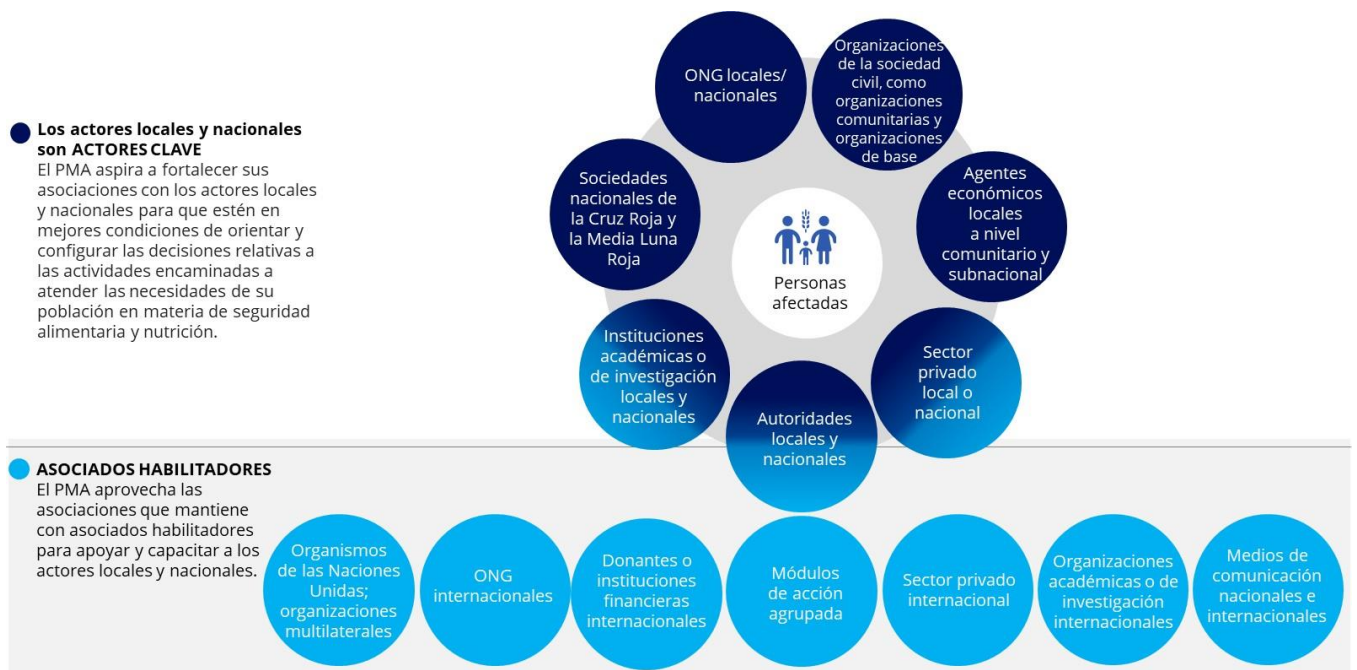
Los actores locales y nacionales son ACTORES CLAVE
El PMA aspira a fortalecer sus asociaciones con los actores locales y nacionales para que estén en mejores condiciones de orientar y configurar las decisiones relativas a las actividades encaminadas a atender las necesidades de su población en materia de seguridad alimentaria y nutrición.

ONG locales/ nacionales

Organizaciones de la sociedad civil, como organizaciones comunitarias y organizaciones de base

Sociedades nacionales de la Cruz Roja y la Media Luna Roja

Personas afectadas

Agentes económicos locales a nivel comunitario y subnacional

Instituciones académicas o de investigación locales y nacionales

Sector privado local o nacional

Autoridades locales y nacionales

ASOCIADOS HABILITADORES
El PMA aprovecha las asociaciones que mantiene con asociados habilitadores para apoyar y capacitar a los actores locales y nacionales.

Organismos de las Naciones Unidas; organizaciones multilaterales

ONG internacionales

Donantes o instituciones financieras internacionales

Módulos de acción agrupada

Sector privado internacional

Organizaciones académicas o de investigación internacionales

Medios de comunicación nacionales e internacionales